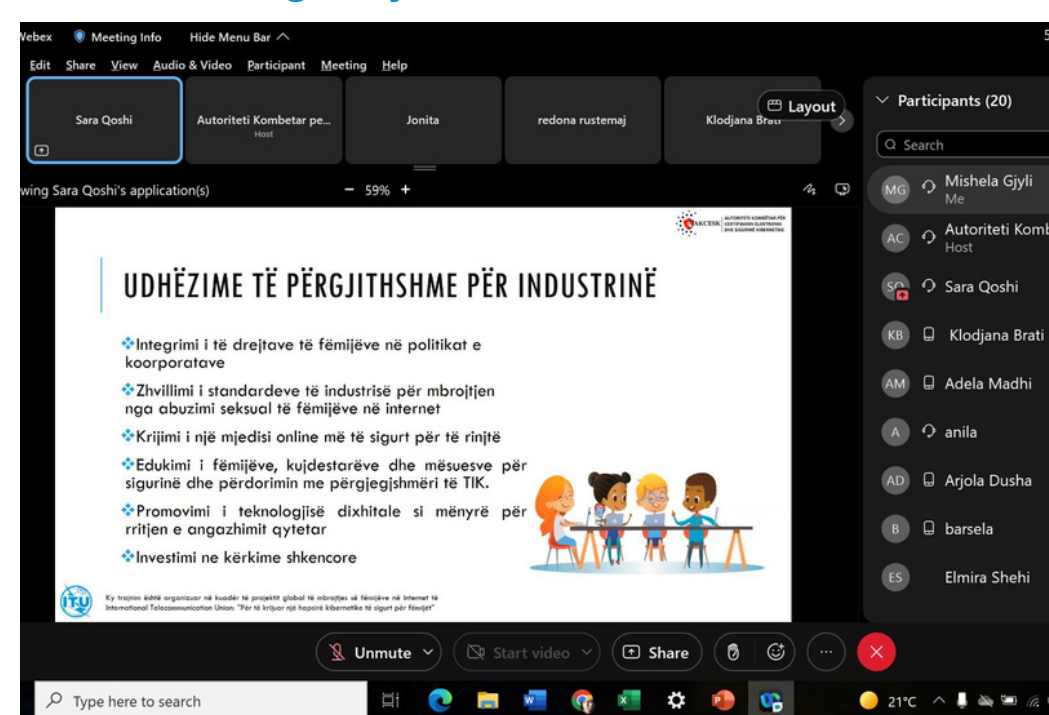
Webex Meeting Info Hide Menu Bar

Edit Share View Audio & Video Participant Meeting Help

Sara Qoshi

Autoriteti Kombetar pe...
Host

Jonita

redona rustemaj

Klodjana Brati

Layout

wing Sara Qoshi's application(s)

− 59% +

AKCESK AUTORITETI KOMBËTAR PËR CERTIFIKIMIN ELEKTRONIK DHE SIGURINË KIBERNETIKE

UDHËZIME TË PËRGJITHSHME PËR INDUSTRINË

Integrimi i të drejtave të fëmijëve në politikat e koorporatave

Zhvillimi i standardeve të industrisë për mbrojtjen nga abuzimi seksual të fëmijëve në internet

Krijimi i një mjedisi online më të sigurt për të rinjtë

Edukimi i fëmijëve, kujdestarëve dhe mësuesve për sigurinë dhe përdorimin me përgjegjshmëri të TIK.

Promovimi i teknologjisë dixhitale si mënyrë për rritjen e angazhimit qytetar

Investimi ne kërkime shkencore

ITU

Ky trajnim është organizuar në kuadër të projektit global të mbrojtjes së fëmijëve në Internet të International Telecommunication Union: "Për të krijuar një hapsirë kibernetike të sigurt për fëmijët"

Participants (20)

Search

MG Mishela Gjyli
Me

AC Autoriteti Komb
Host

Sara Qoshi

KB Klodjana Brati

AM Adela Madhi

A anila

AD Arjola Dusha

B barsela

ES Elmira Shehi

Unmute

Start video

Share

Type here to search

21°C